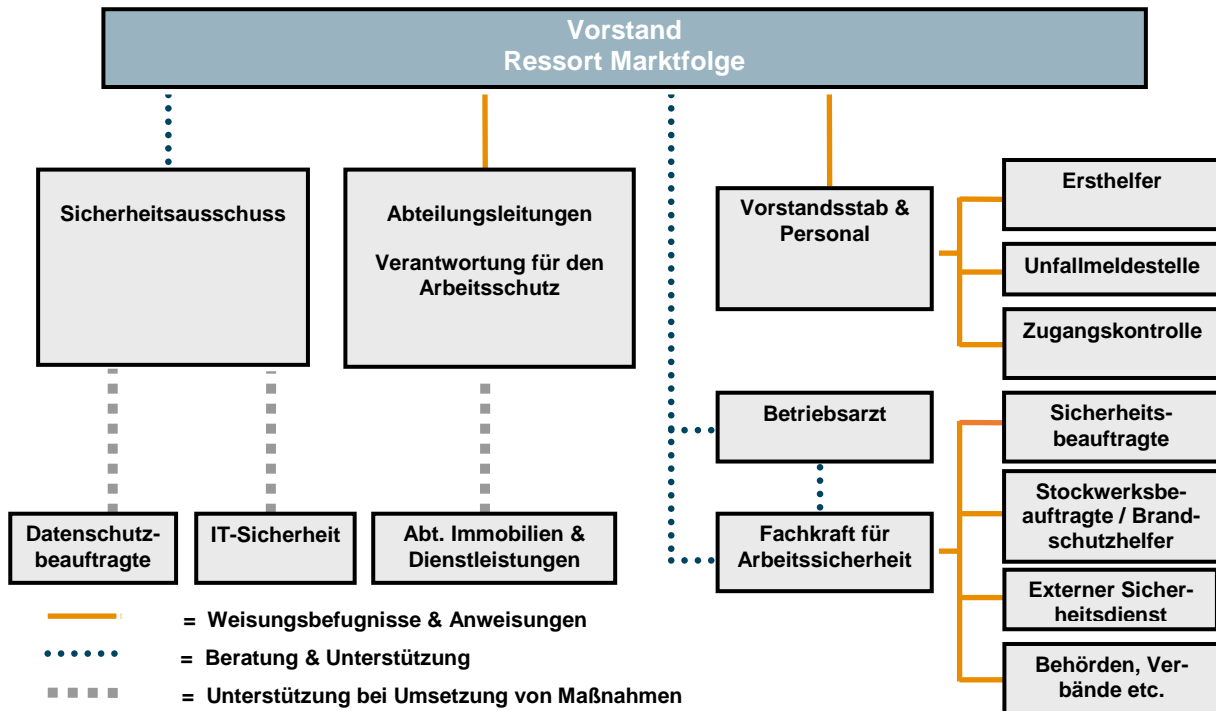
Vorstand
Ressort Marktfolge

Sicherheitsausschuss

Abteilungsleitungen

Verantwortung für den Arbeitsschutz

Vorstandsstab & Personal

Ersthelfer

Unfallmeldestelle

Zugangskontrolle

Betriebsarzt

Fachkraft für Arbeitssicherheit

Sicherheitsbeauftragte

Stockwerksbeauftragte / Brandschutzhelfer

Externer Sicherheitsdienst

Behörden, Verbände etc.

Datenschutzbeauftragte

IT-Sicherheit

Abt. Immobilien & Dienstleistungen

= Weisungsbefugnisse & Anweisungen

= Beratung & Unterstützung

= Unterstützung bei Umsetzung von Maßnahmen